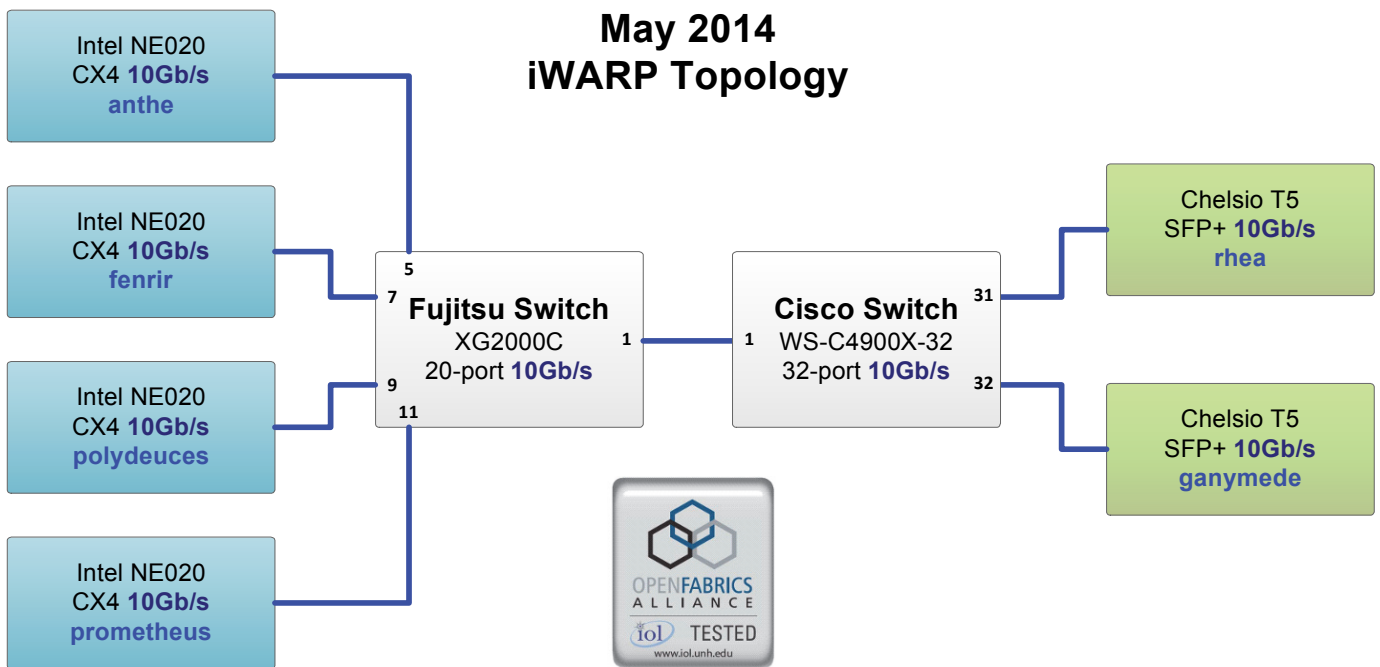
May 2014
iWARP Topology

Intel NE020
CX4 10Gb/s
anthe

Intel NE020
CX4 10Gb/s
fenrir

Intel NE020
CX4 10Gb/s
polydeuces

Intel NE020
CX4 10Gb/s
prometheus

5
7
9
11
Fujitsu Switch
XG2000C
20-port 10Gb/s
1

1
Cisco Switch
WS-C4900X-32
32-port 10Gb/s
31
32

Chelsio T5
SFP+ 10Gb/s
rhea

Chelsio T5
SFP+ 10Gb/s
ganymede

OPENFABRICS
ALLIANCE
iol TESTED
www.iol.unh.edu